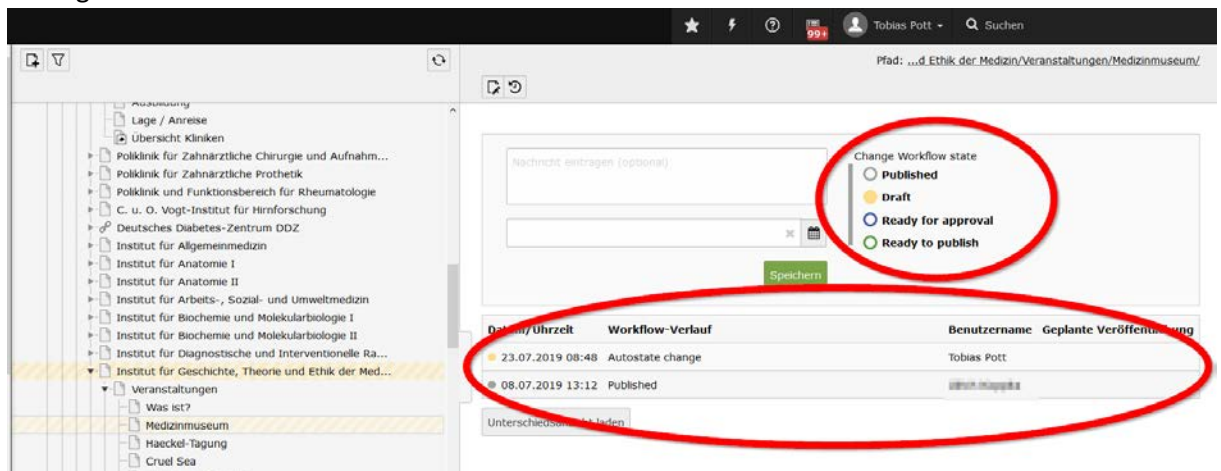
99+ Tobias Pott Suchen

Pfad: ...d Ethik der Medizin/Veranstaltungen/Medizinmuseum/

Ausbildung
Lage / Anreise
Übersicht Kliniken
Poliklinik für Zahnärztliche Chirurgie und Aufnahm...
Poliklinik für Zahnärztliche Prothetik
Poliklinik und Funktionsbereich für Rheumatologie
C. u. O. Vogt-Institut für Hirnforschung
Deutsches Diabetes-Zentrum DDZ
Institut für Allgemeinmedizin
Institut für Anatomie I
Institut für Anatomie II
Institut für Arbeits-, Sozial- und Umweltmedizin
Institut für Biochemie und Molekularbiologie I
Institut für Biochemie und Molekularbiologie II
Institut für Diagnostische und Interventionelle Ra...
Institut für Geschichte, Theorie und Ethik der Med...
Veranstaltungen
Was ist?
Medizinmuseum
Haeckel-Tagung
Cruel Sea

Nachricht eintragen (optional)

Change Workflow state
Published
Draft
Ready for approval
Ready to publish

Speichern

| Datum/Uhrzeit | Workflow-Verlauf | Benutzername | Geplante Veröffent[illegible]ung |
|---|---|---|---|
| 23.07.2019 08:48 | Autostate change | Tobias Pott | |
| 08.07.2019 13:12 | Published | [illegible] | |

Unterschieds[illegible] laden